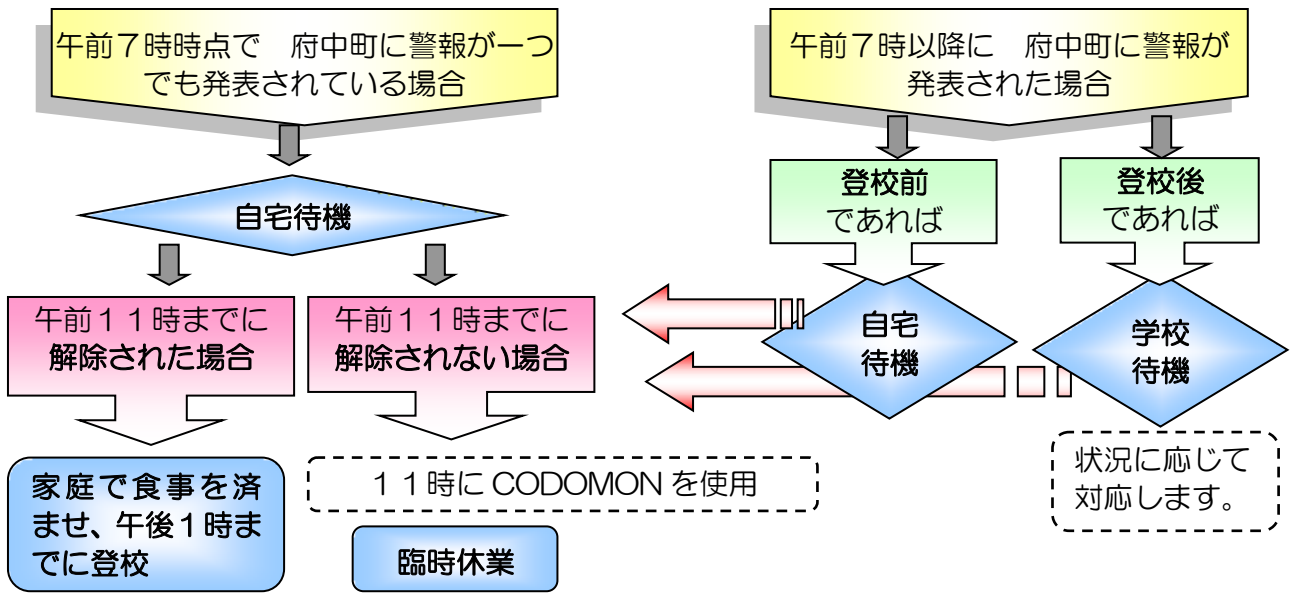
午前７時時点で　府中町に警報が一つでも発表されている場合

自宅待機

午前１１時までに解除された場合

午前１１時までに解除されない場合

家庭で食事を済ませ、午後１時までに登校

１１時に CODOMON を使用

臨時休業

午前７時以降に　府中町に警報が発表された場合

登校前であれば

登校後であれば

自宅待機

学校待機

状況に応じて対応します。